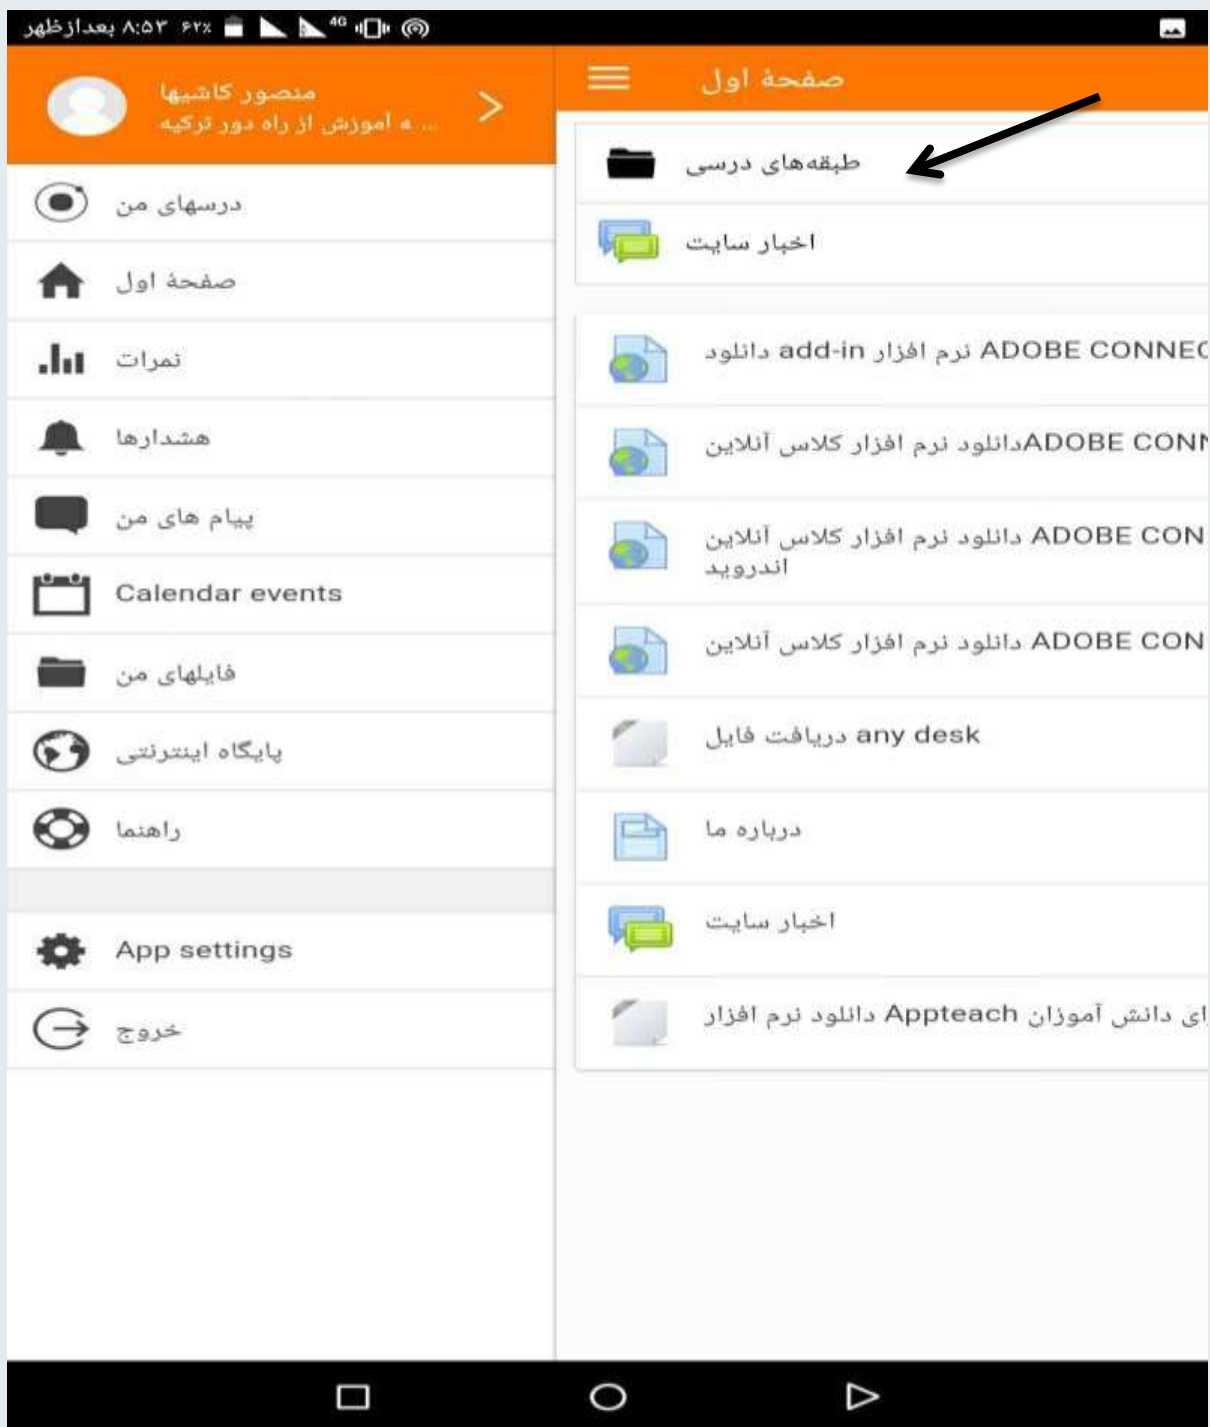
۸:۵۳ بعدازظهر ۶۲٪

منصور کاشیها
... ه آموزش از راه دور ترکیه

درسهای من
صفحه اول
نمرات
هشدارها
پیام های من
Calendar events
فایلهای من
پایگاه اینترنتی
راهنما

App settings
خروج

صفحه اول

طبقه‌های درسی
اخبار سایت

دانلود add-in نرم افزار ADOBE CONNEC
دانلود نرم افزار کلاس آنلاینADOBE CONN
دانلود نرم افزار کلاس آنلاین ADOBE CON اندروید
دانلود نرم افزار کلاس آنلاین ADOBE CON
دریافت فایل any desk
درباره ما
اخبار سایت
ای دانش آموزان Appteach دانلود نرم افزار